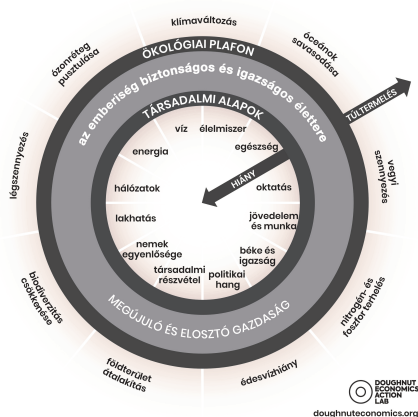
klímaváltozás

óceánok savasodása

vegyi szennyezés

nitrogén- és foszforterhelés

édesvízhiány

földterület átalakítás

biodiverzitás csökkenése

légszennyezés

ózonréteg pusztulása

ÖKOLÓGIAI PLAFON

az emberiség biztonságos és igazságos élettere

TÚLTERMELÉS

TÁRSADALMI ALAPOK

víz

élelmiszer

egészség

energia

hálózatok

HIÁNY

oktatás

lakhatás

jövedelem és munka

nemek egyenlősége

béke és igazság

társadalmi részvétel

politikai hang

MEGÚJULÓ ÉS ELOSZTÓ GAZDASÁG

DOUGHNUT ECONOMICS ACTION LAB

doughnuteconomics.org